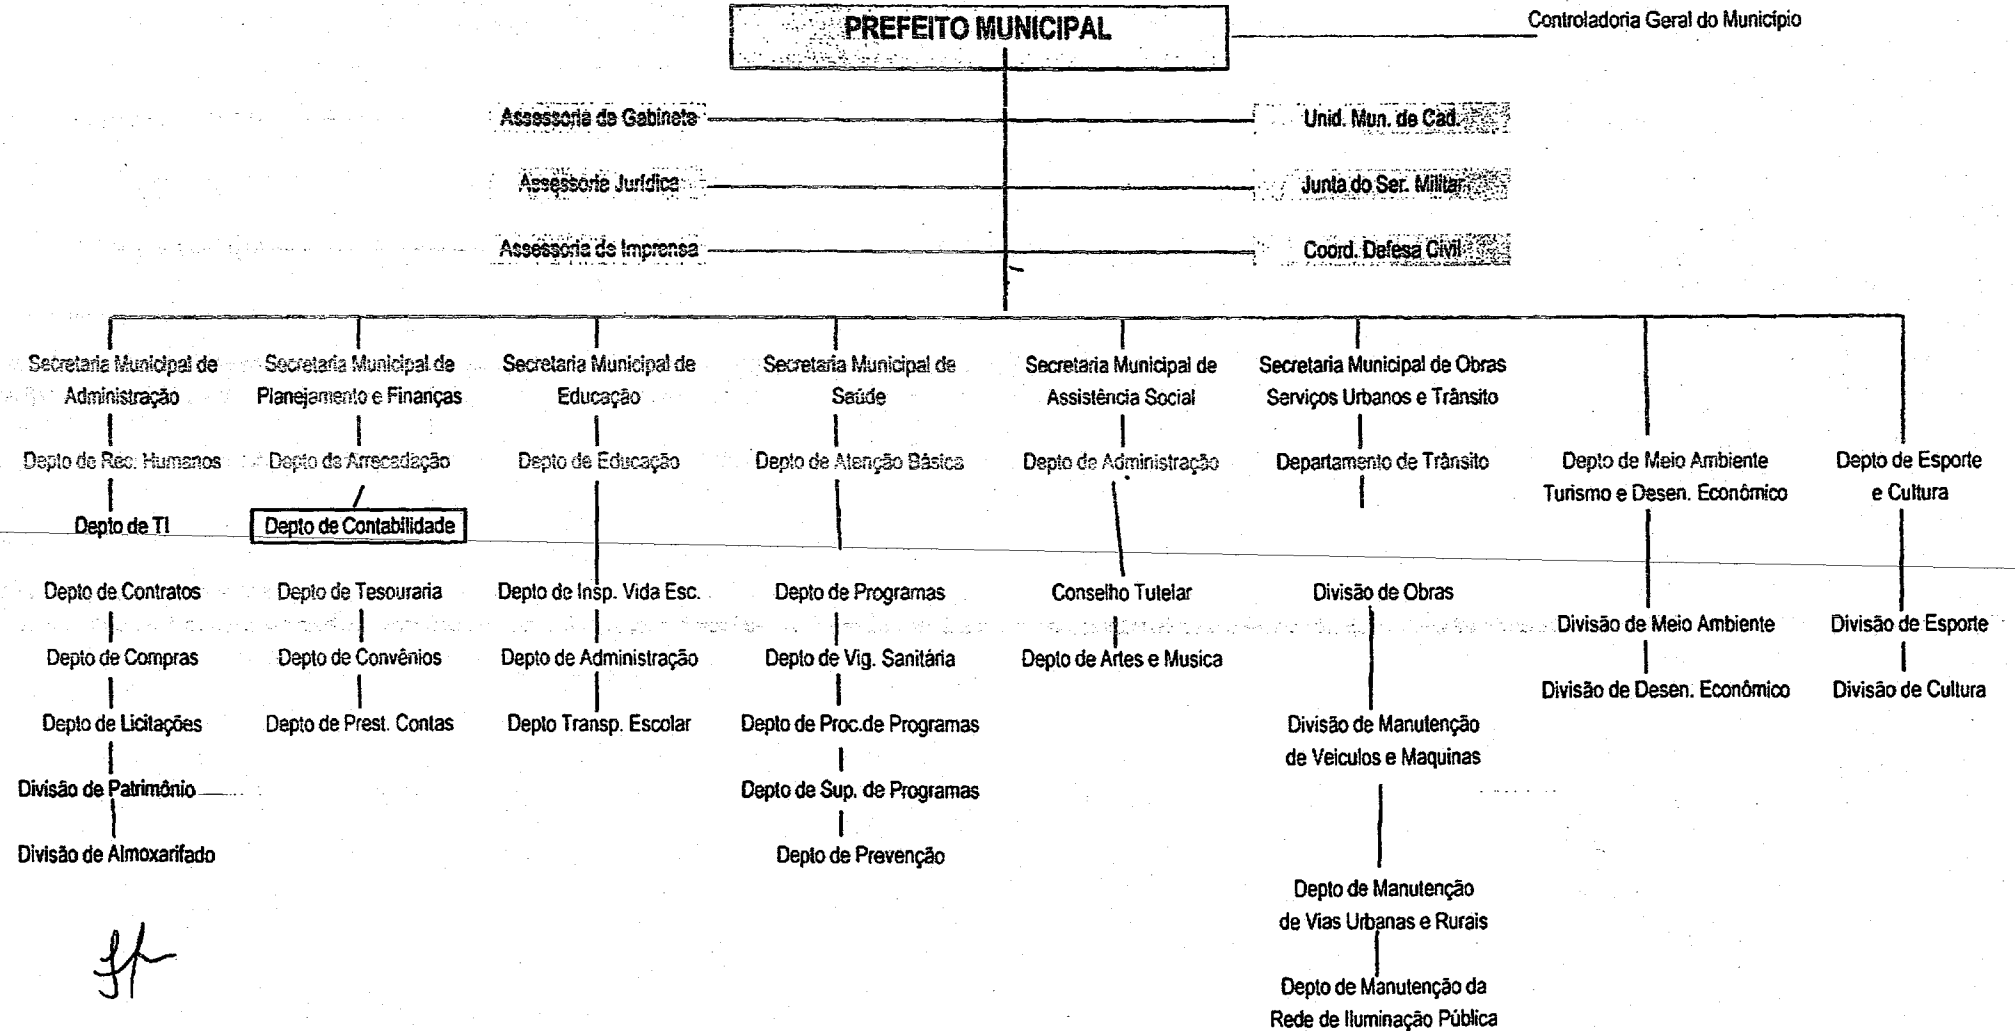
PREFEITO MUNICIPAL

Controladoria Geral do Município

Assessoria de Gabinete

Assessorie Juridica

Assessoria de Imprensa

Unid. Mun. de Cad.

Junta do Ser. Militar

Coord. Defesa Civil

Secretaria Municipal de Administração

Depto de Rec. Humanos

Depto de TI

Depto de Contratos

Depto de Compras

Depto de Licitações

Divisão de Patrimônio

Divisão de Almoxarifado

Secretaria Municipal de Planejamento e Finanças

Depto de Arrecadação

Depto de Contabilidade

Depto de Tesouraria

Depto de Convênios

Depto de Prest. Contas

Secretaria Municipal de Educação

Depto de Educação

Depto de Insp. Vida Esc.

Depto de Administração

Depto Transp. Escolar

Secretaria Municipal de Saúde

Depto de Atenção Básica

Depto de Programas

Depto de Vig. Sanitária

Depto de Proc.de Programas

Depto de Sup. de Programas

Depto de Prevenção

Secretaria Municipal de Assistência Social

Depto de Administração

Conselho Tutelar

Depto de Artes e Musica

Secretaria Municipal de Obras Serviços Urbanos e Trânsito

Departamento de Trânsito

Divisão de Obras

Divisão de Manutenção de Veiculos e Maquinas

Depto de Manutenção de Vias Urbanas e Rurais

Depto de Manutenção da Rede de Iluminação Pública

Depto de Meio Ambiente Turismo e Desen. Econômico

Divisão de Meio Ambiente

Divisão de Desen. Econômico

Depto de Esporte e Cultura

Divisão de Esporte

Divisão de Cultura